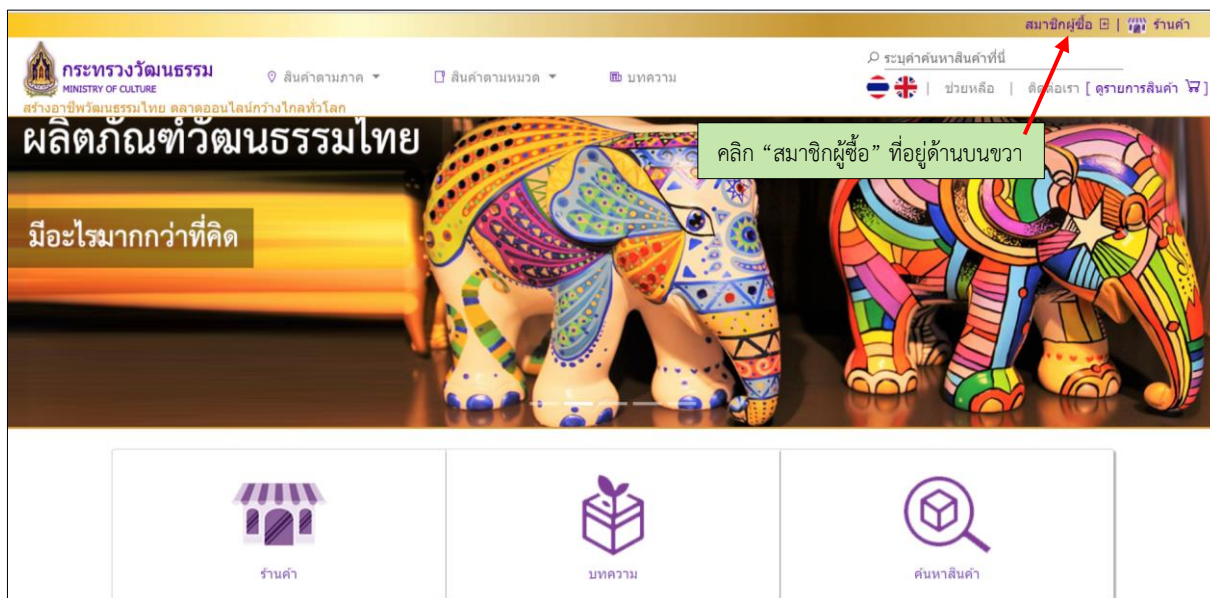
สมาชิกผู้ซื้อ | ร้านค้า

กระทรวงวัฒนธรรม
MINISTRY OF CULTURE
สร้างอาชีพวัฒนธรรมไทย ตลาดออนไลน์กว้างไกลทั่วโลก

สินค้าตามภาค
สินค้าตามหมวด
บทความ

ระบุคำค้นหาสินค้าที่นี่

ช่วยเหลือ | ติดต่อเรา [ ดูรายการสินค้า ]

คลิก “สมาชิกผู้ซื้อ” ที่อยู่ด้านบนขวา

ผลิตภัณฑ์วัฒนธรรมไทย

มีอะไรมากกว่าที่คิด

ร้านค้า

บทความ

ค้นหาสินค้า